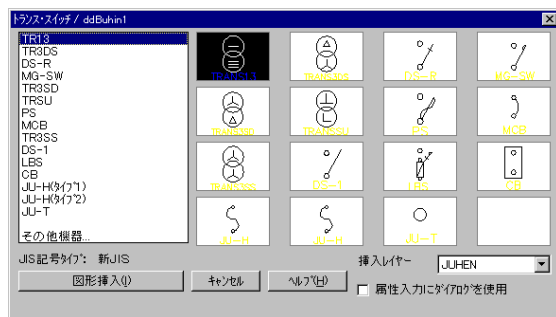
トランス・スイッチ / ddBuhin1

TR13
TR3DS
DS-R
MG-SW
TR3SD
TRSU
PS
MCB
TR3SS
DS-1
LBS
CB
JU-H(ﾀｲﾌﾟ1)
JU-H(ﾀｲﾌﾟ2)
JU-T
その他機器...

TR13
TR3DS
DS-R
MG-SW
TR3SD
TRSU
PS
MCB
TR3SS
DS-1
LBS
CB
JU-H
JU-H
JU-T

JIS記号ﾀｲﾌﾟ: 新JIS

図形挿入(I)
ｷｬﾝｾﾙ
ﾍﾙﾌﾟ(H)

挿入ﾚｲﾔｰ
JUHEN

属性入力にﾀﾞｲｱﾛｸﾞを使用